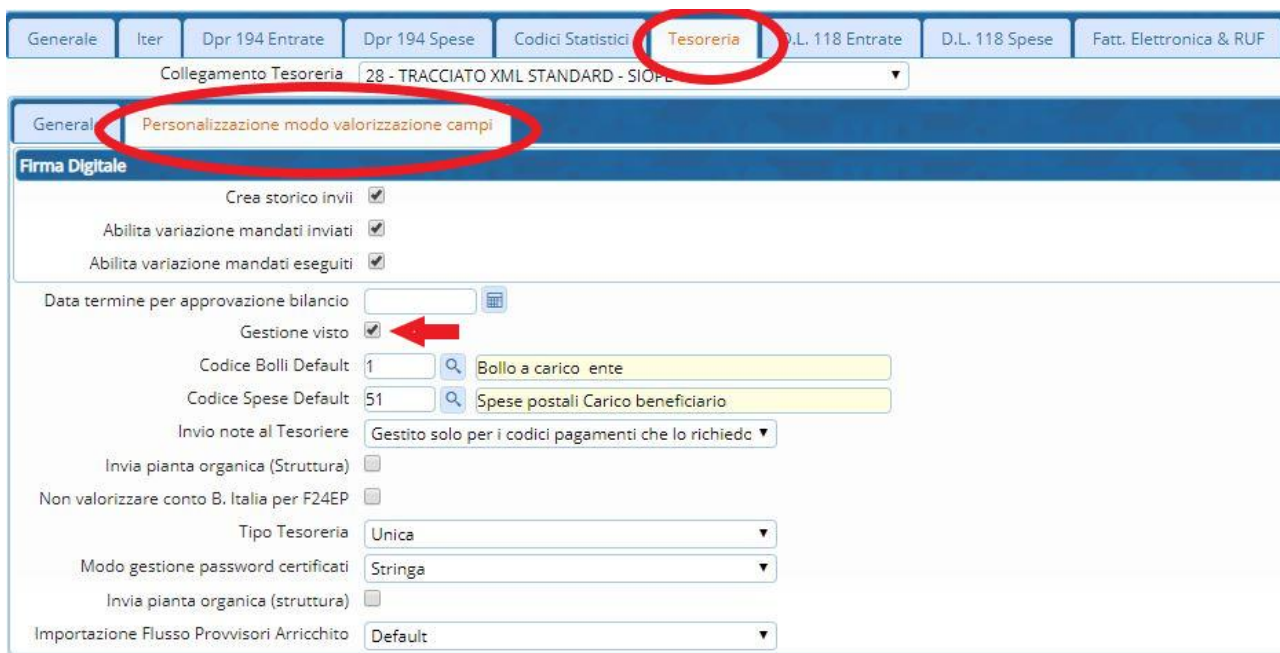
Generale | Iter | Dpr 194 Entrate | Dpr 194 Spese | Codici Statistici | Tesoreria | D.L. 118 Entrate | D.L. 118 Spese | Fatt. Elettronica & RUF

Collegamento Tesoreria 28 - TRACCIATO XML STANDARD - SIOPE

General | Personalizzazione modo valorizzazione campi

Firma Digitale

Crea storico invii

Abilita variazione mandati inviati

Abilita variazione mandati eseguiti

Data termine per approvazione bilancio

Gestione visto

Codice Bolli Default 1 Bollo a carico ente

Codice Spese Default 51 Spese postali Carico beneficiario

Invio note al Tesoriere Gestito solo per i codici pagamenti che lo richiedc

Invia pianta organica (Struttura)

Non valorizzare conto B. Italia per F24EP

Tipo Tesoreria Unica

Modo gestione password certificati Stringa

Invia pianta organica (struttura)

Importazione Flusso Provvisori Arricchito Default